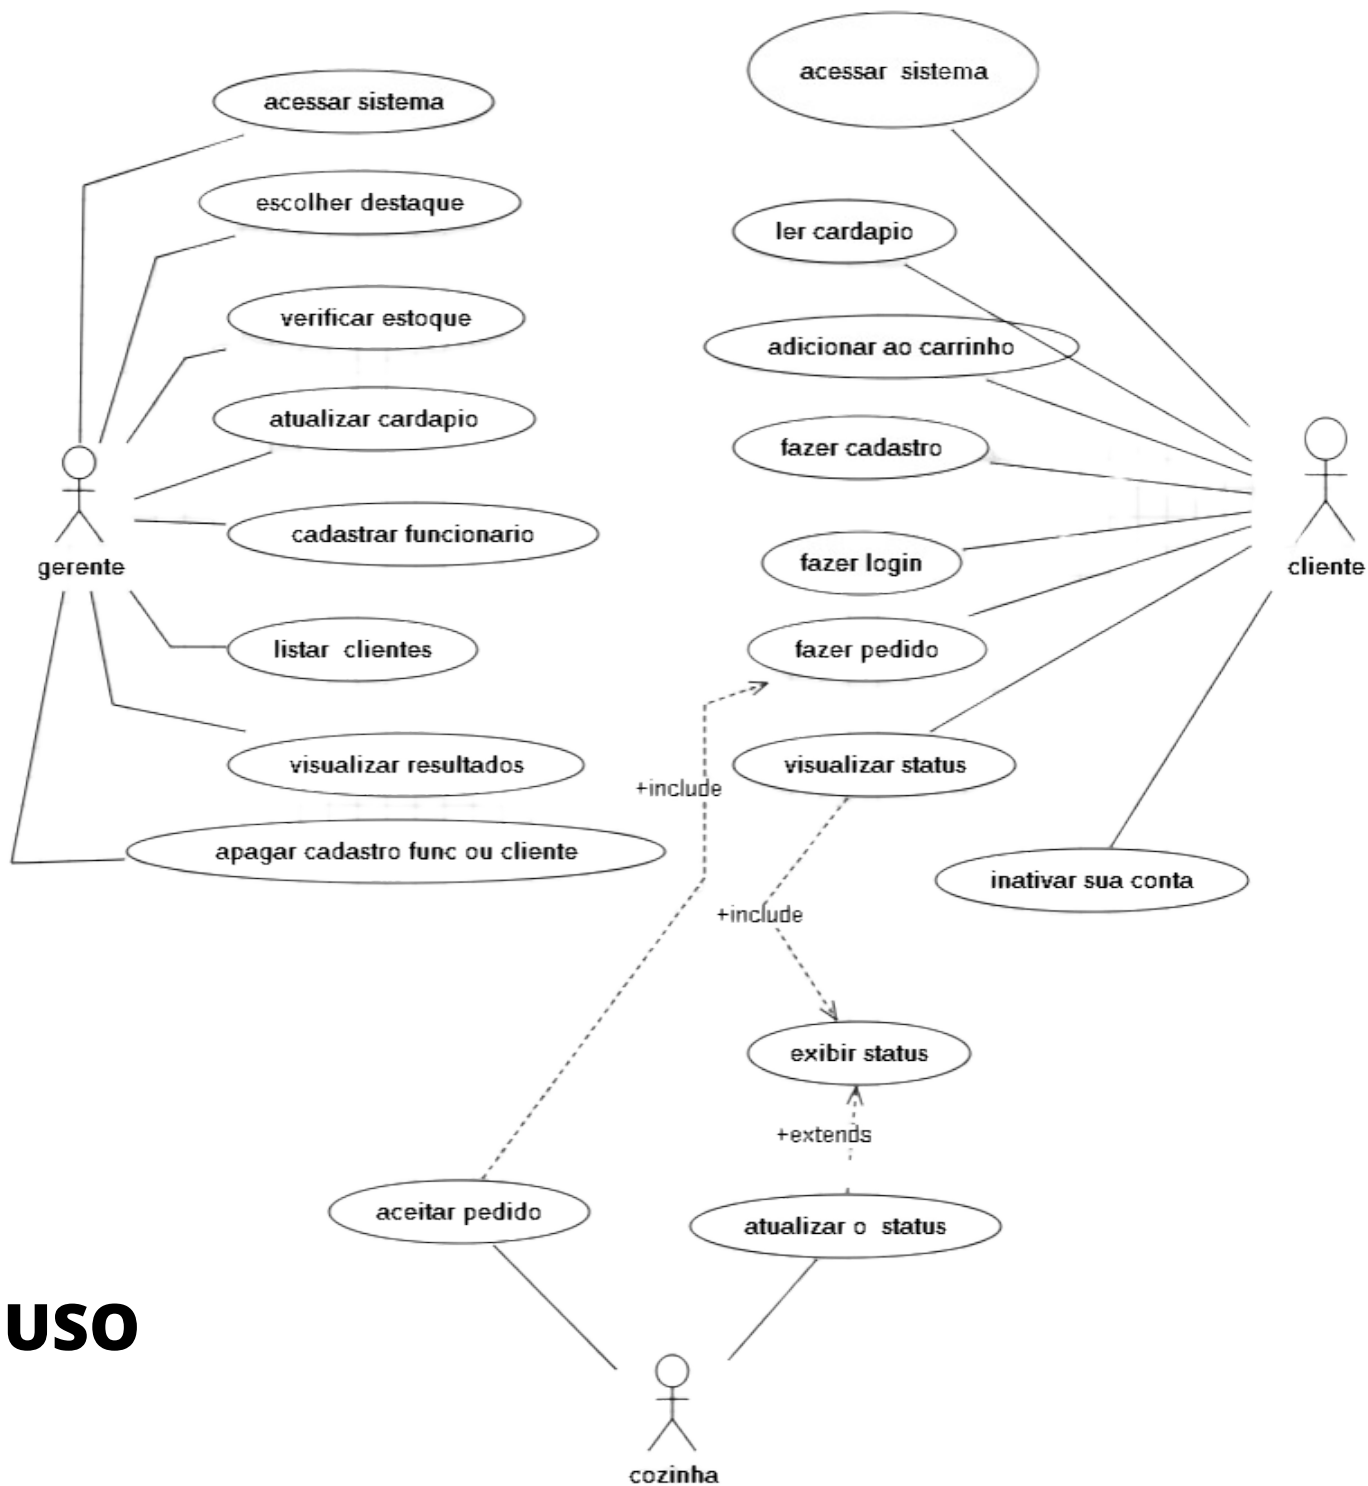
acessar sistema

escolher destaque

verificar estoque

atualizar cardapio

cadastrar funcionario

gerente

listar clientes

visualizar resultados

apagar cadastro func ou cliente

acessar sistema

ler cardapio

adicionar ao carrinho

fazer cadastro

fazer login

cliente

fazer pedido

visualizar status

inativar sua conta

+include

+include

exibir status

+extends

aceitar pedido

atualizar o status

cozinha

USO